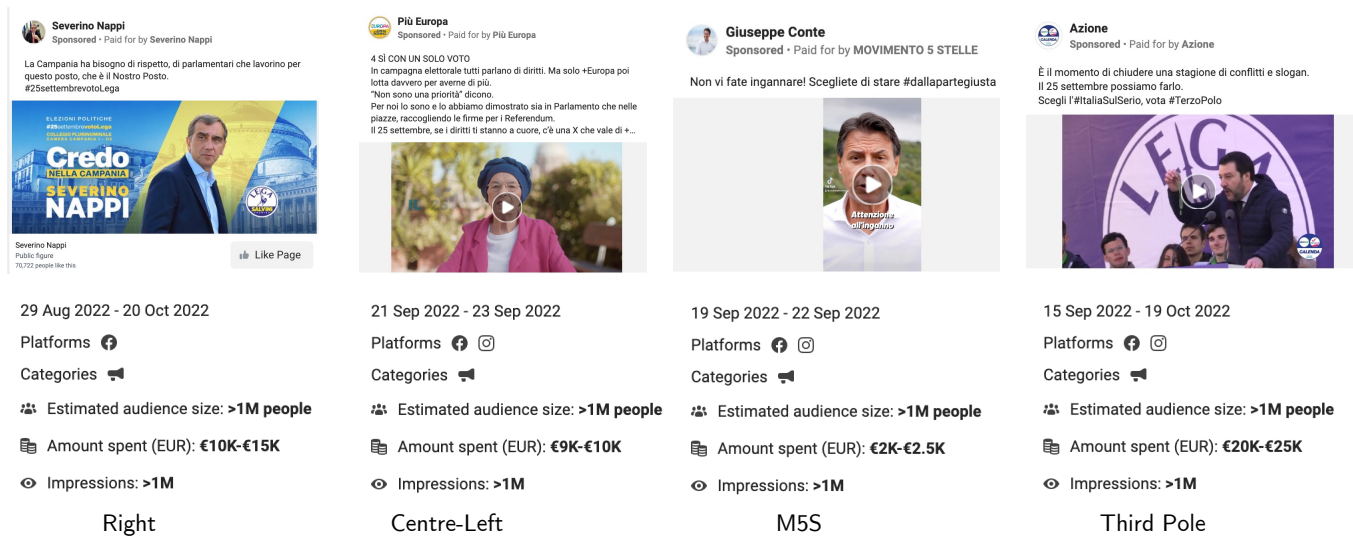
Severino Nappi
Sponsored • Paid for by Severino Nappi

La Campania ha bisogno di rispetto, di parlamentari che lavorino per questo posto, che è il Nostro Posto.
#25settembrevotoLega

ELEZIONI POLITICHE
#25settembrevotoLega
COLLEGIO PLURINOMINALE CAMERA CAMPANIA 1 - P01

Credo
NELLA CAMPANIA
SEVERINO
NAPPI

LEGA SALVINI

Severino Nappi
Public figure
70,722 people like this

Like Page

29 Aug 2022 - 20 Oct 2022
Platforms
Categories
Estimated audience size: >1M people
Amount spent (EUR): €10K-€15K
Impressions: >1M

Right

Più Europa
Sponsored • Paid for by Più Europa

4 SÌ CON UN SOLO VOTO
In campagna elettorale tutti parlano di diritti. Ma solo +Europa poi lotta davvero per averne di più.
"Non sono una priorità" dicono.
Per noi lo sono e lo abbiamo dimostrato sia in Parlamento che nelle piazze, raccogliendo le firme per i Referendum.
Il 25 settembre, se i diritti ti stanno a cuore, c'è una X che vale di +...

21 Sep 2022 - 23 Sep 2022
Platforms
Categories
Estimated audience size: >1M people
Amount spent (EUR): €9K-€10K
Impressions: >1M

Centre-Left

Giuseppe Conte
Sponsored • Paid for by MOVIMENTO 5 STELLE

Non vi fate ingannare! Scegliete di stare #dallapartegiusta

Attenzione all'inganno

19 Sep 2022 - 22 Sep 2022
Platforms
Categories
Estimated audience size: >1M people
Amount spent (EUR): €2K-€2.5K
Impressions: >1M

M5S

Azione
Sponsored • Paid for by Azione

È il momento di chiudere una stagione di conflitti e slogan.
Il 25 settembre possiamo farlo.
Scegli l'#ItaliaSulSerio, vota #TerzoPolo

LEGA

15 Sep 2022 - 19 Oct 2022
Platforms
Categories
Estimated audience size: >1M people
Amount spent (EUR): €20K-€25K
Impressions: >1M

Third Pole